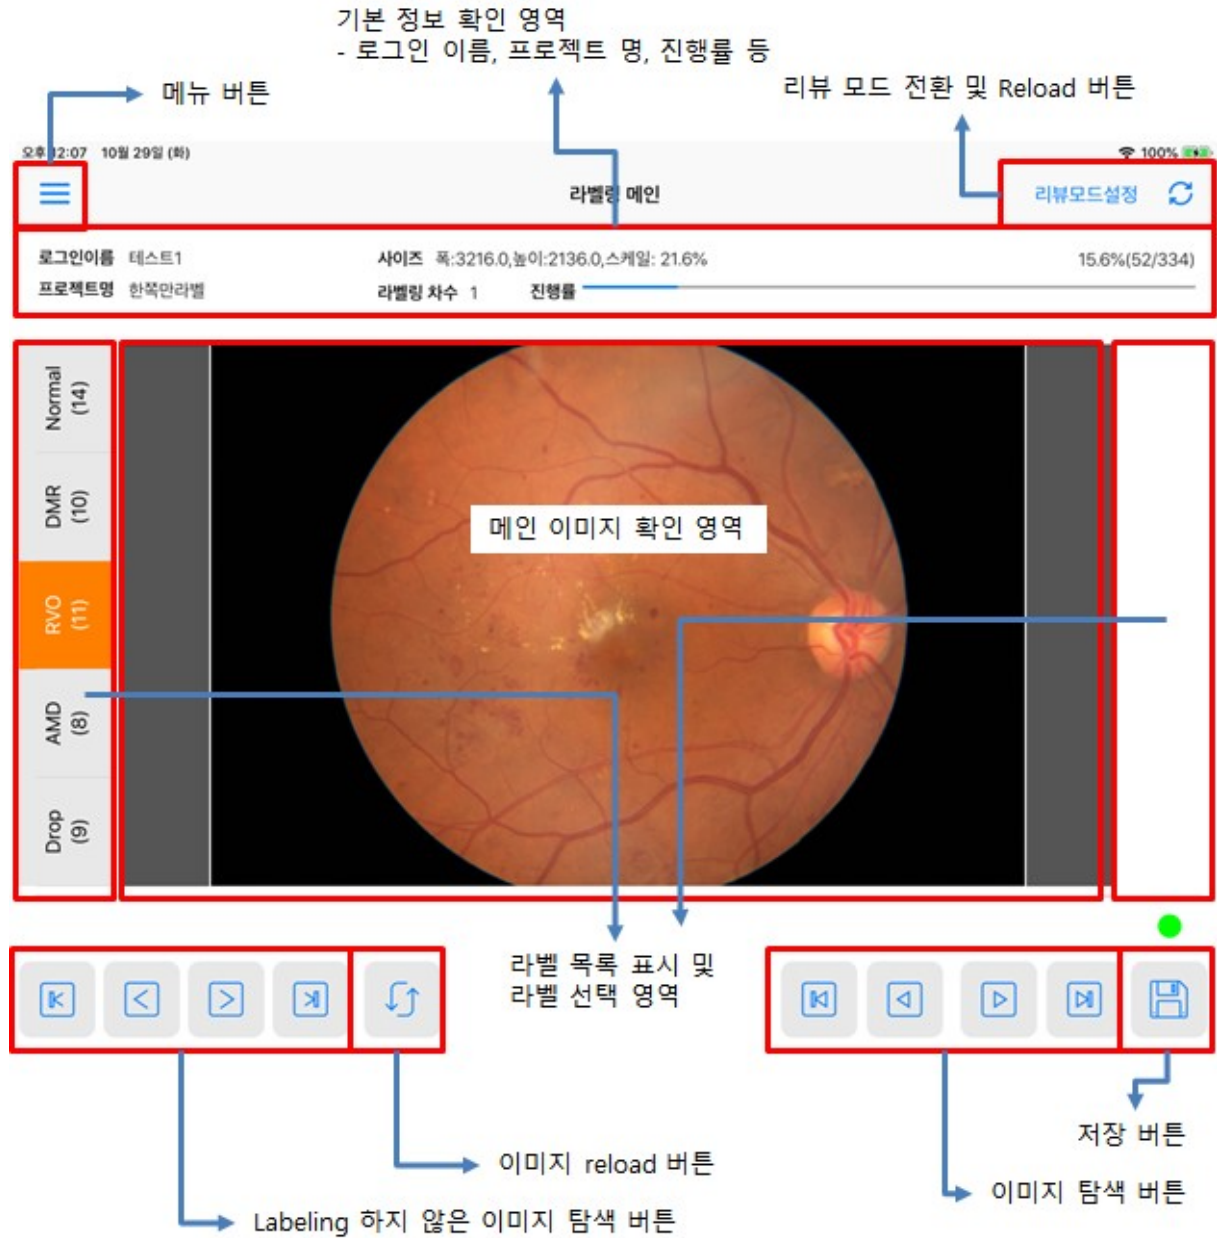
기본 정보 확인 영역
- 로그인 이름, 프로젝트 명, 진행률 등

메뉴 버튼

리뷰 모드 전환 및 Reload 버튼

오후 2:07 10월 29일 (화)

100%

라벨링 메인

리뷰모드설정

로그인이름 테스트1
프로젝트명 한쪽만라벨

사이즈 폭:3216.0,높이:2136.0,스케일: 21.6%
라벨링 차수 1 진행률

15.6%(52/334)

Normal (14)
DMR (10)
RVO (11)
AMD (8)
Drop (9)

메인 이미지 확인 영역

라벨 목록 표시 및 라벨 선택 영역

저장 버튼

이미지 reload 버튼

이미지 탐색 버튼

Labeling 하지 않은 이미지 탐색 버튼